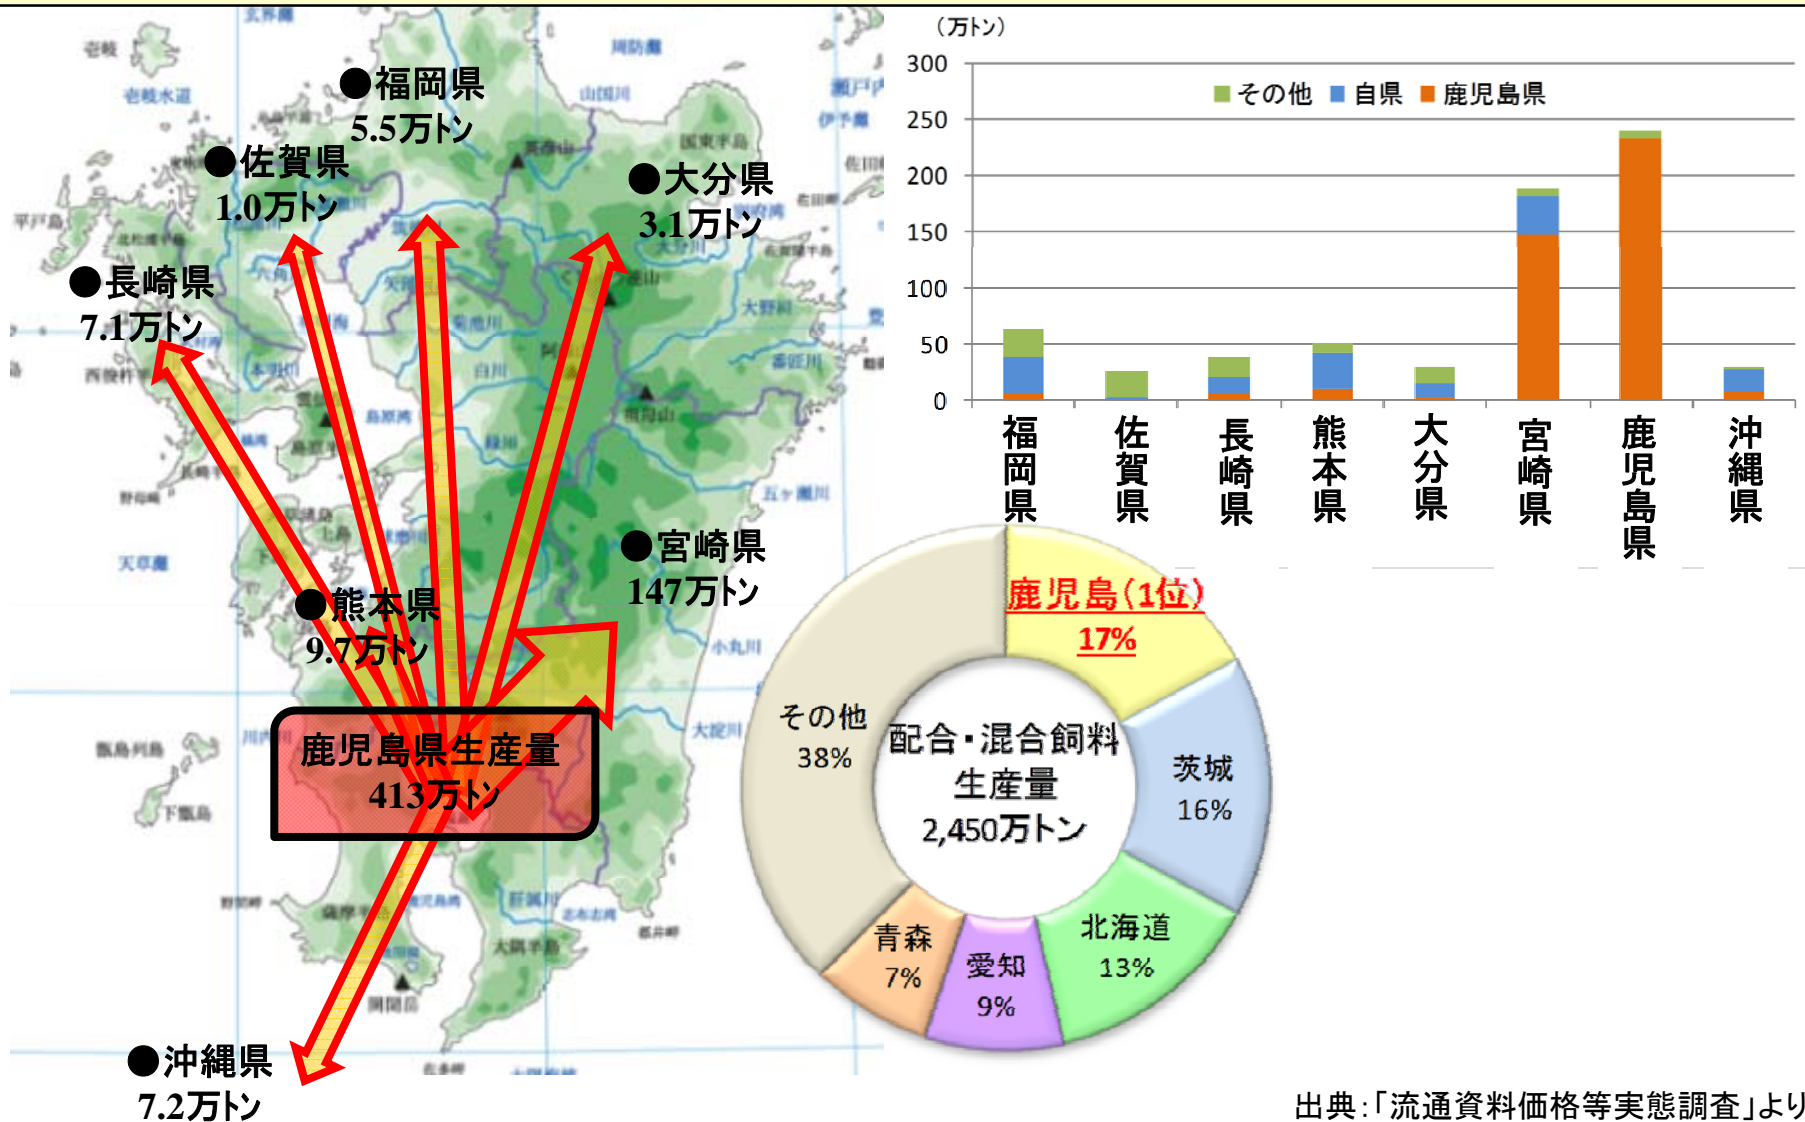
●福岡県
5.5万トン
●佐賀県
1.0万トン
●大分県
3.1万トン
●長崎県
7.1万トン
●宮崎県
147万トン
●熊本県
9.7万トン
鹿児島県生産量
413万トン
●沖縄県
7.2万トン

（万トン）
300
250
200
150
100
50
0
その他 自県 鹿児島県
福岡県 佐賀県 長崎県 熊本県 大分県 宮崎県 鹿児島県 沖縄県

鹿児島（1位）
17%
茨城
16%
北海道
13%
愛知
9%
青森
7%
その他
38%
配合・混合飼料
生産量
2,450万トン

出典:「流通資料価格等実態調査」より